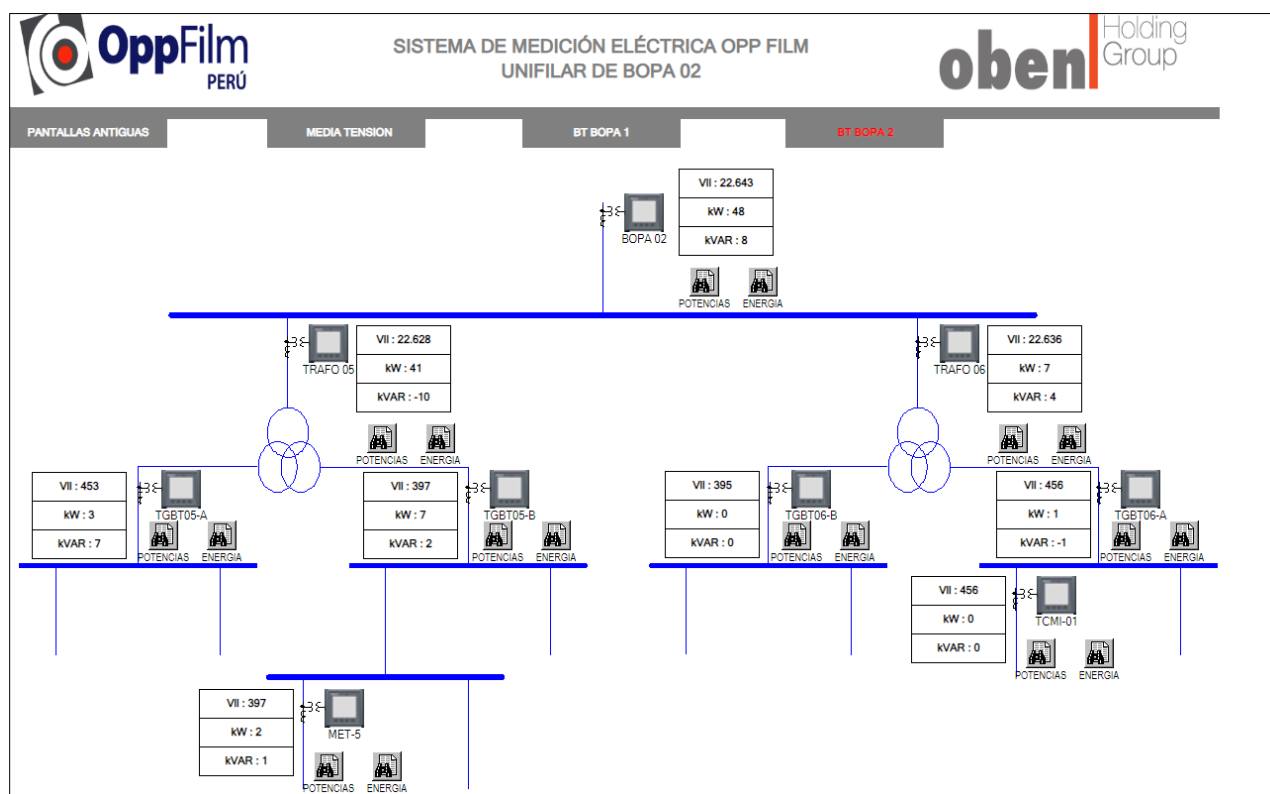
OppFilm PERÚ

SISTEMA DE MEDICIÓN ELÉCTRICA OPP FILM
UNIFILAR DE BOPA 02

oben Holding Group

PANTALLAS ANTIGUAS | MEDIA TENSION | BT BOPA 1 | BT BOPA 2

BOPA 02
| VII : 22.643 |
|---|
| kW : 48 |
| kVAR : 8 |

POTENCIAS ENERGIA

TRAFO 05
| VII : 22.628 |
|---|
| kW : 41 |
| kVAR : -10 |

POTENCIAS ENERGIA

TRAFO 06
| VII : 22.636 |
|---|
| kW : 7 |
| kVAR : 4 |

POTENCIAS ENERGIA

| VII : 453 |
|---|
| kW : 3 |
| kVAR : 7 |

TGBT05-A
POTENCIAS ENERGIA

| VII : 397 |
|---|
| kW : 7 |
| kVAR : 2 |

TGBT05-B
POTENCIAS ENERGIA

| VII : 395 |
|---|
| kW : 0 |
| kVAR : 0 |

TGBT06-B
POTENCIAS ENERGIA

| VII : 456 |
|---|
| kW : 1 |
| kVAR : -1 |

TGBT06-A
POTENCIAS ENERGIA

| VII : 456 |
|---|
| kW : 0 |
| kVAR : 0 |

TCMI-01
POTENCIAS ENERGIA

| VII : 397 |
|---|
| kW : 2 |
| kVAR : 1 |

MET-5
POTENCIAS ENERGIA